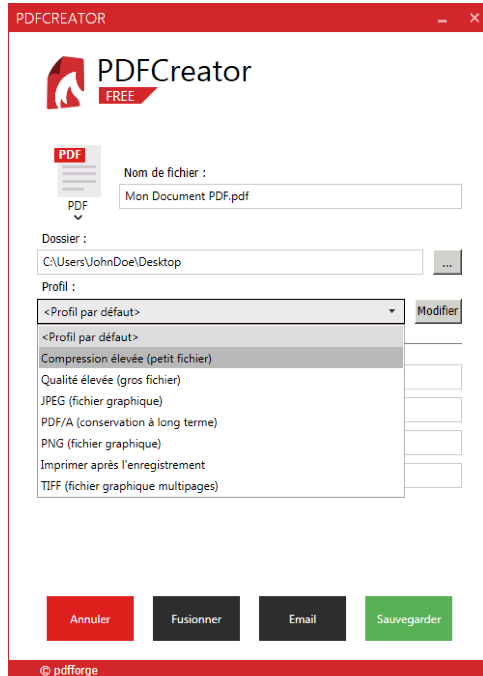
PDFCREATOR

PDFCreator
FREE

PDF

PDF

Nom de fichier :

Mon Document PDF.pdf

Dossier :

C:\Users\JohnDoe\Desktop

...

Profil :

<Profil par défaut>

Modifier

<Profil par défaut>
Compression élevée (petit fichier)
Qualité élevée (gros fichier)
JPEG (fichier graphique)
PDF/A (conservation à long terme)
PNG (fichier graphique)
Imprimer après l'enregistrement
TIFF (fichier graphique multipages)

Annuler
Fusionner
Email
Sauvegarder

© pdfforge